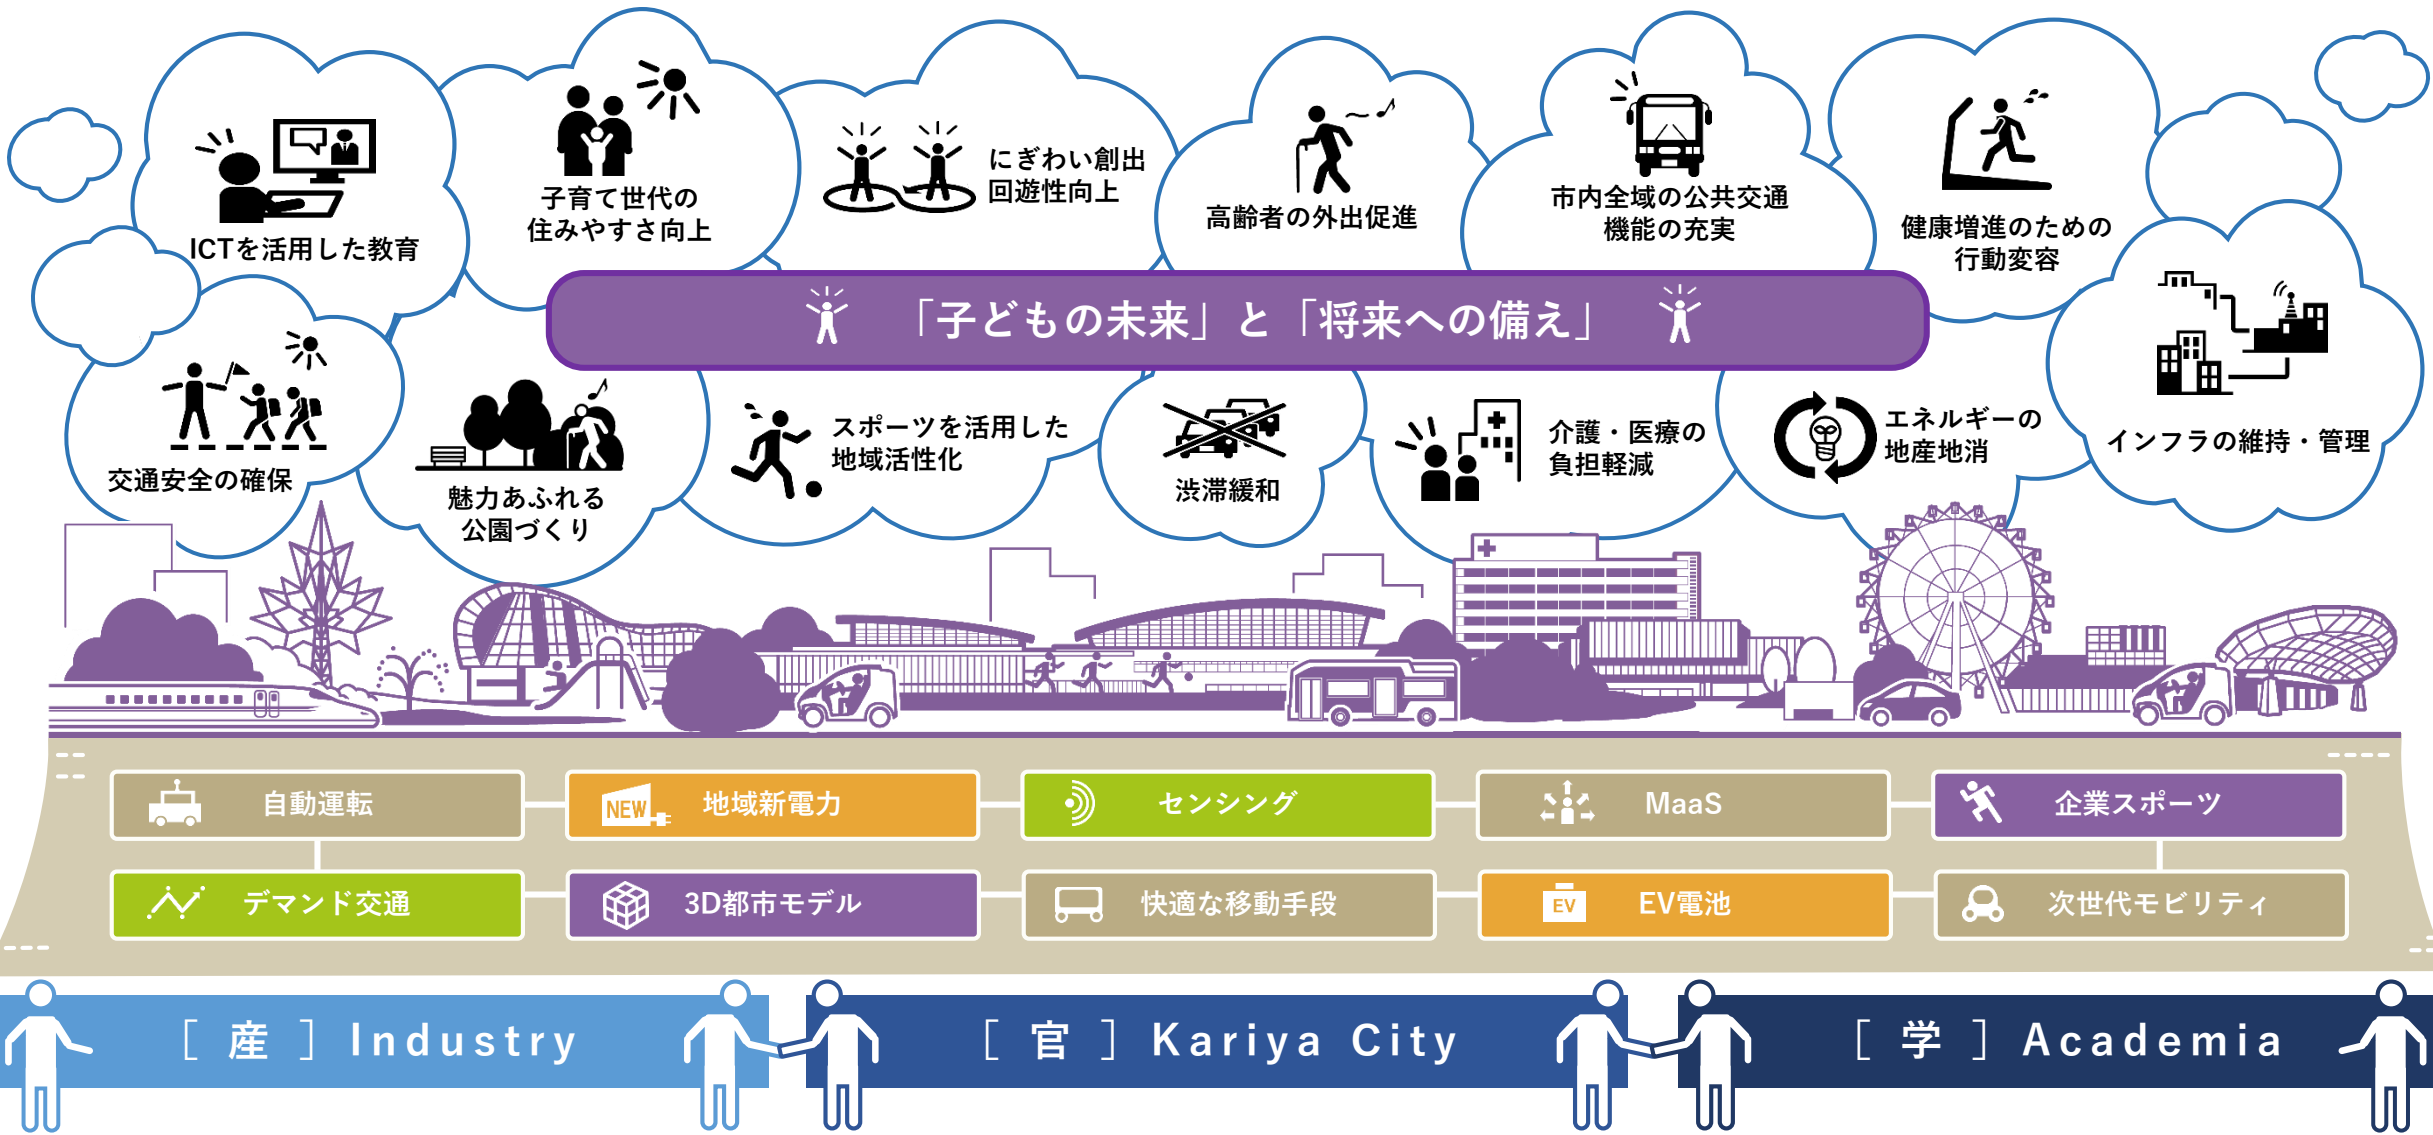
ICTを活用した教育

子育て世代の住みやすさ向上

にぎわい創出
回遊性向上

高齢者の外出促進

市内全域の公共交通機能の充実

健康増進のための行動変容

「子どもの未来」と「将来への備え」

交通安全の確保

魅力あふれる公園づくり

スポーツを活用した地域活性化

渋滞緩和

介護・医療の負担軽減

エネルギーの地産地消

インフラの維持・管理

| 自動運転 | NEW 地域新電力 | センシング | MaaS | 企業スポーツ |
|---|---|---|---|---|
| デマンド交通 | 3D都市モデル | 快適な移動手段 | EV EV電池 | 次世代モビリティ |

[ 産 ] Industry

[ 官 ] Kariya City

[ 学 ] Academia